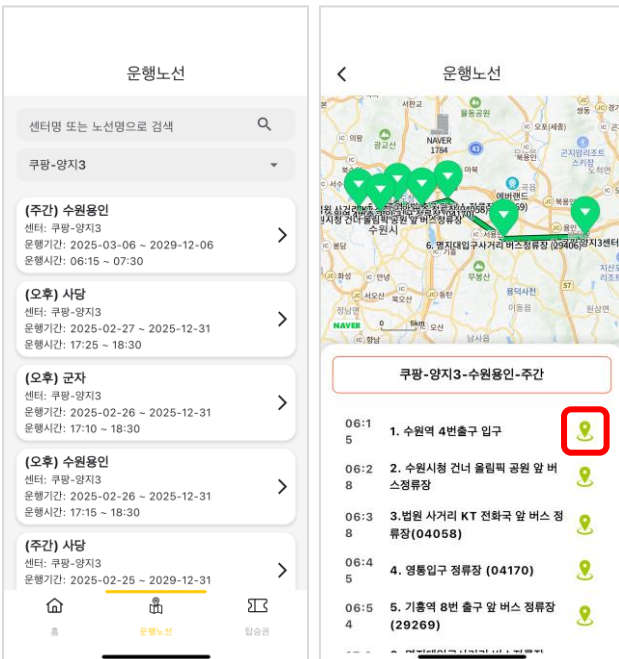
운행노선

센터명 또는 노선명으로 검색

쿠팡-양지3

(주간) 수원용인
센터: 쿠팡-양지3
운행기간: 2025-03-06 ~ 2029-12-06
운행시간: 06:15 ~ 07:30

(오후) 사당
센터: 쿠팡-양지3
운행기간: 2025-02-27 ~ 2025-12-31
운행시간: 17:25 ~ 18:30

(오후) 군자
센터: 쿠팡-양지3
운행기간: 2025-02-26 ~ 2025-12-31
운행시간: 17:10 ~ 18:30

(오후) 수원용인
센터: 쿠팡-양지3
운행기간: 2025-02-26 ~ 2025-12-31
운행시간: 17:15 ~ 18:30

(주간) 사당
센터: 쿠팡-양지3
운행기간: 2025-02-25 ~ 2029-12-31

홈 운행노선 탑승권

운행노선

NAVER 1784 광교산 수원시 6. 명지대입구사거리 버스정류장 (04056) 양지3센터 에버랜드 용인 NAVER

쿠팡-양지3-수원용인-주간

06:15 1. 수원역 4번출구 입구
06:28 2. 수원시청 건너 올림픽 공원 앞 버스정류장
06:38 3.법원 사거리 KT 전화국 앞 버스 정류장(04058)
06:45 4. 영통입구 정류장 (04170)
06:54 5. 기흥역 8번 출구 앞 버스 정류장 (29269)